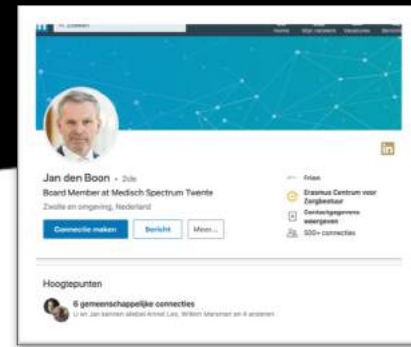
Zoeken

Home Mijn netwerk Vacatures Berichten

Jan den Boon • 2de
Board Member at Medisch Spectrum Twente
Zwolle en omgeving, Nederland

Connectie maken Bericht Meer...

Friese
Erasmus Centrum voor Zorgbestuur
Contactgegevens weergeven
500+ connecties

Hoogtepunten

6 gemeenschappelijke connecties
U en Jan kennen allebei Anne Les, Willem Marsman en 4 anderen